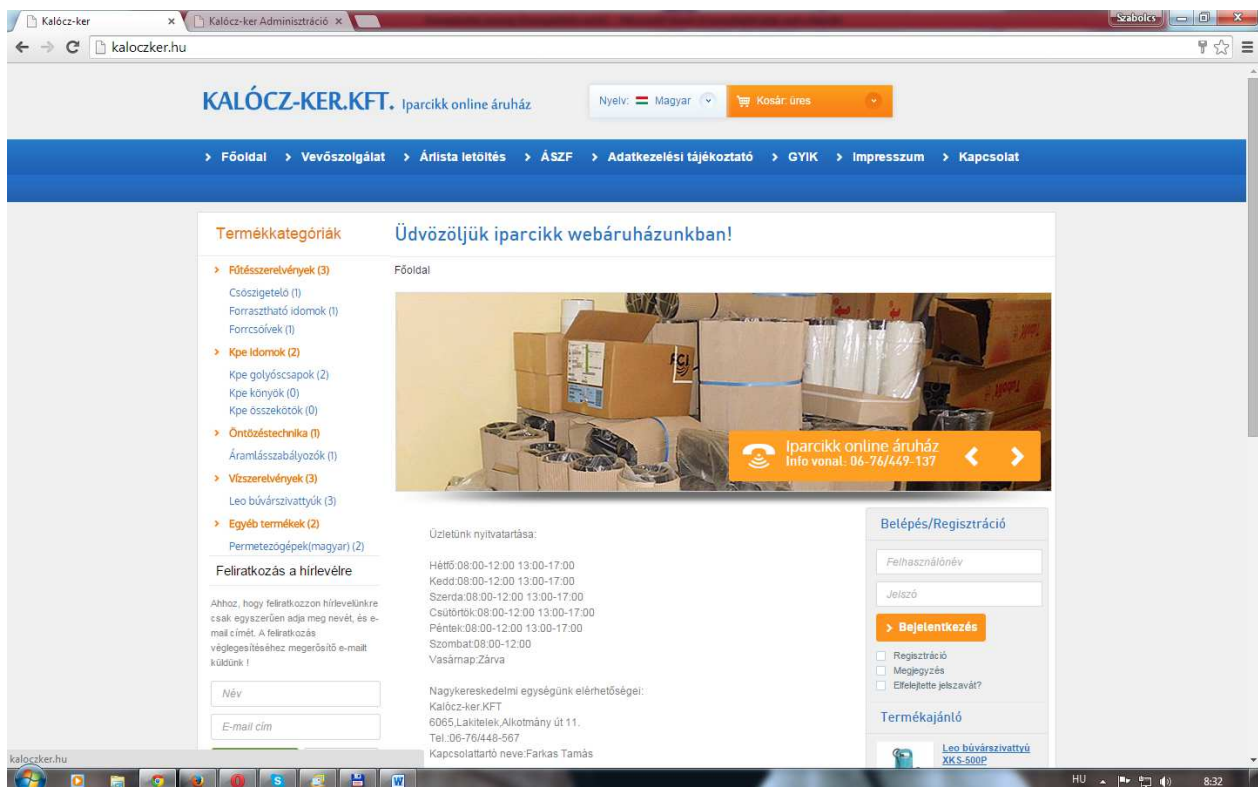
Kalócz-ker × Kalócz-ker Adminisztráció ×

Szabolcs

kaloczker.hu

KALÓCZ-KER.KFT. Iparcikk online áruház

Nyelv: Magyar

Kosár: üres

> Főoldal > Vevőszolgálat > Árlista letöltés > ÁSZF > Adatkezelési tájékoztató > GYIK > Impresszum > Kapcsolat

Termékkategóriák

> Fűtésszerelvények (3)
Csőszigetelő (1)
Forrasztható idomok (1)
Forrcsövek (1)
> Kpe idomok (2)
Kpe golyóscsapok (2)
Kpe könyök (0)
Kpe összekötők (0)
> Öntözéstechnika (1)
Áramlásszabályozók (1)
> Vízszerelvények (3)
Leo búvárszivattyúk (3)
> Egyéb termékek (2)
Permetezőgépek(magyar) (2)

Feliratkozás a hírlevélre

Ahhoz, hogy feliratkozzon hírlevelünkre csak egyszerűen adja meg nevét, és e-mail címét. A feliratkozás véglegesítéséhez megerősítő e-mailt küldünk !

Név

E-mail cím

Üdvözöljük iparcikk webáruházunkban!

Főoldal

Iparcikk online áruház
Info vonal: 06-76/449-137

Üzletünk nyitvatartása:

Hétfő:08:00-12:00 13:00-17:00
Kedd:08:00-12:00 13:00-17:00
Szerda:08:00-12:00 13:00-17:00
Csütörtök:08:00-12:00 13:00-17:00
Péntek:08:00-12:00 13:00-17:00
Szombat:08:00-12:00
Vasárnap:Zárva

Nagykereskedelmi egységünk elérhetőségei:
Kalócz-ker.KFT
6065,Lakitelek,Alkotmány út 11.
Tel.:06-76/448-567
Kapcsolattartó neve:Farkas Tamás

Belépés/Regisztráció

Felhasználónév

Jelszó

> Bejelentkezés

Regisztráció
Megjegyzés
Elfelejtette jelszavát?

Termékajánló

Leo búvárszivattyú XKS-500P

kaloczker.hu

HU 8:32